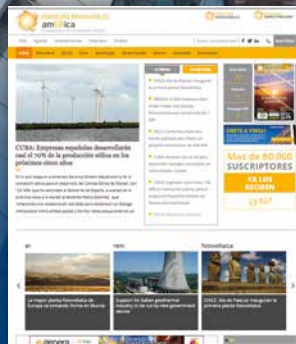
am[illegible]ica

CUBA: Empresas españolas desarrollarán casi el 70% de la producción eólica en los próximos cinco años

Mas de 80.000 SUSCRIPTORES

YA LOS RECIBEN

ÚNETE A TWEET

CHILE: Isla de Pascua inaugura la primera planta fotovoltaica

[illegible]